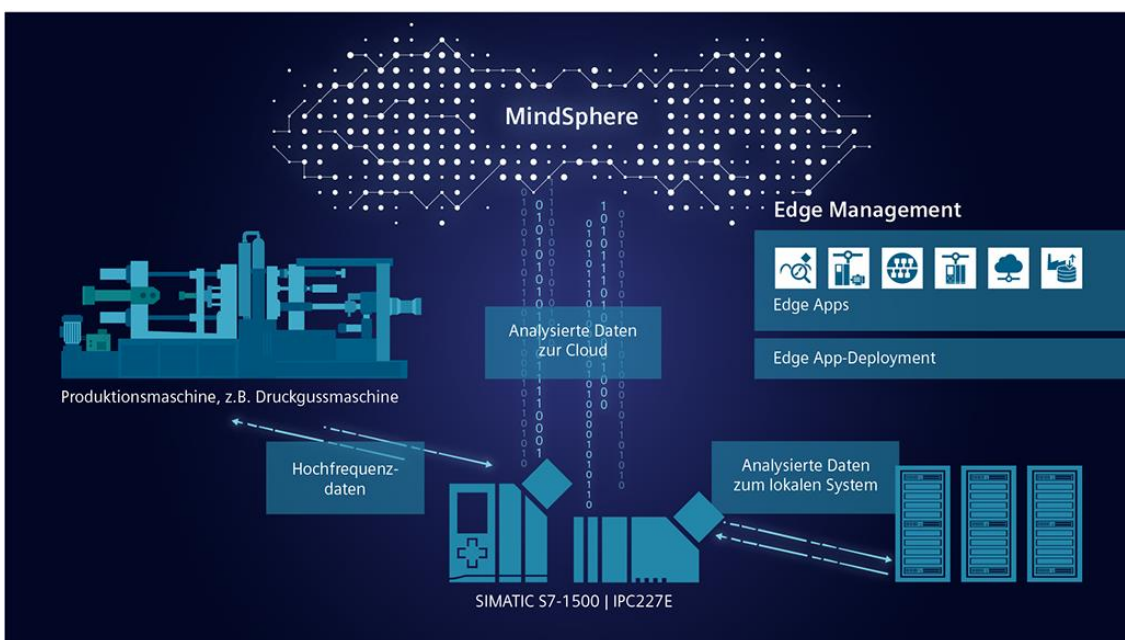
MindSphere

Edge Management

Edge Apps

Edge App-Deployment

Analysierte Daten zur Cloud

Produktionsmaschine, z.B. Druckgussmaschine

Hochfrequenzdaten

Analysierte Daten zum lokalen System

SIMATIC S7-1500 | IPC227E